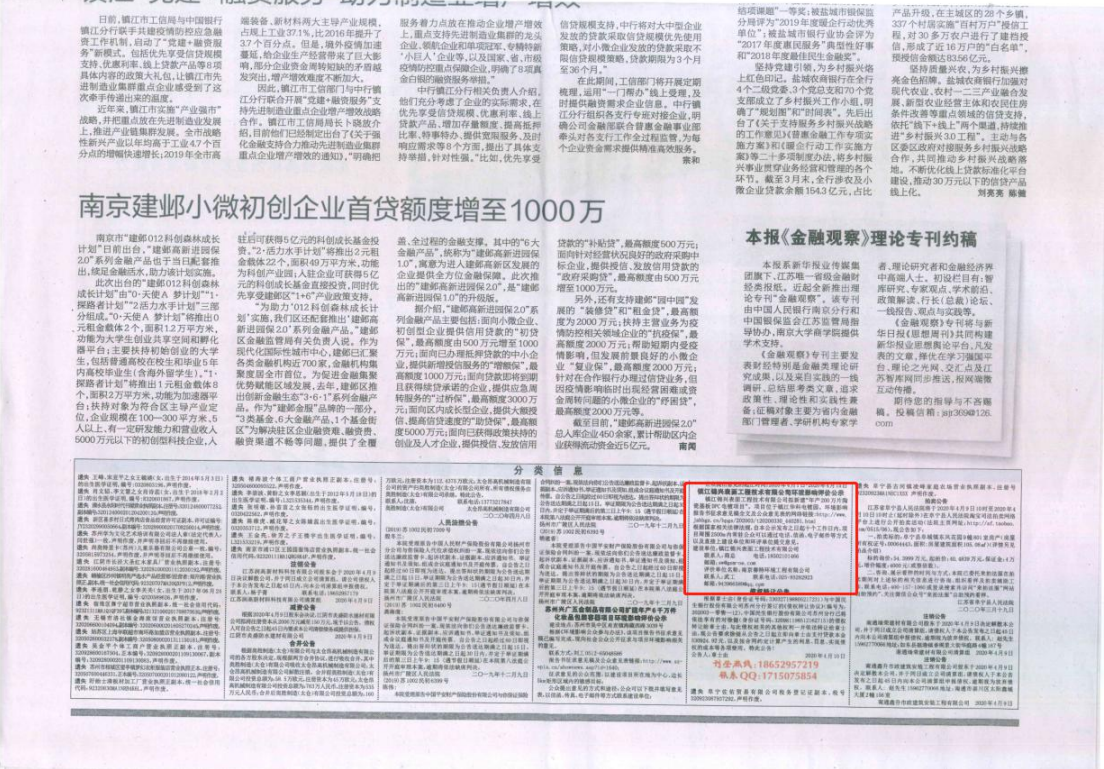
日前，镇江市工信局与中国银行镇江分行联手共建疫情防控应急融资工作机制，启动了"党建+融资服务"新模式，包括优先享受信贷政策支持、优惠利率、线上贷款产品等8项具体内容的政策大礼包，让镇江市先进制造业集群重点企业感受到了这次春手传递出来的温度。

近年来，镇江市实施"产业强市"战略，并把重点放在先进制造业发展上，推进产业链集群发展。全市战略性新兴产业以年均高于工业4.7个百分点的增幅快速增长；2019年全市高端装备、新材料两大主导产业规模，占规上工业37.1%，比2016年提升了3.7个百分点。但是，随外疫情加速蔓延，制造业生产经营带来了巨大影响，部分企业资金周转短缺产资越发突出，增产增效难度不断加大。

因此，镇江市工信部门与中行镇江分行联合开展"党建+融资服务"支持先进制造业集群重点企业增效稳效合作。镇江市工信局联合8家银行机构，目前他们已经制定出台了《关于强化金融支持力力推动先进制造业集群重点企业增产增效的通知》，"明确把服务着力点放在推动企业增产增效上，重点支持先进制造业集群的龙头企业、领航企业和单项冠军、专精特新"小巨人"企业等，以及国家、省、市级疫情防控重点保障企业，明确了18项真金白银的融资服务举措。"

中行镇江分行相关负责人介绍，他们充分考虑了企业的实际需求，在优先享受信贷规模、优惠利率、线上贷款产品、增加存量额度、提高抵押比率、特事特办、提供宽限期、及时响应需求等8个方面，推出了具体支持举措，针对性强，"比如，优先享受信贷规模支持，中行将对大中型企业发放的贷款采取信贷规模优先使用策略，对小微企业发放的贷款采取不限信贷规模策略，贷款期限为3个月至36个月。"

在此期间，工信部门将开展走访摸底，运用"一门限办"线上受理，及时提供融资需求企业信息。中行镇江分行组织各支行专班对接企业，明确公司金融部联合普惠金融事业部牵头对各支行工作全面指导，为每个企业贷款需求提供精准高效服务。　蒋莉

结项课题"一等奖；被盐城市银保监分局评为"2019年度银行业优秀单位"；被盐城市银行业协会评为"2017年度惠民服务"典型性好举和"2018年度最佳民生金融奖"。

坚持党建引领，为乡村振兴插上红色印记。盐城农商银行在全行4个二级党委、3个党总支和70个党支部成立了乡村振兴工作小组，明确了"规划图"和"时间表"。先后出台了《关于支持服务乡村振兴战略的工作意见》《普惠金融工作考核实施方案》《关于金融行动工作实施方案》等二十多项制度办法，将乡村振兴事业贯穿业务经营和管理的各环节中。截至3月末，全行涉农及小微企业贷款余额154.3亿元，占比

产品升级，在主城区的28个乡镇、337个村居实施"百村万户"授信工程，对30多万农户进行了建档授信，形成了近16万户的"白名单"，预授信金额达83.56亿元。

金融质量提升突，为乡村振兴增亮金色底牌。盐城农商银行加强对现代农业、农村一二三产业融合发展、新型农业经营主体和农民住房条件改善等重点领域的信贷支持，依托"线下+线上"两个渠道，持续推进"乡村振兴3.0工程"，主动与各区委区政府对接服务乡村振兴经济合作，共同推动乡村振兴战略落地。不断优化线上贷款标准化平台建设，推动30万元以下的信贷产品线上化。　刘美秀　陈雅

南京建邺小微初创企业首贷额度增至1000万

南京市"建邺012科创森林成长计划"日前出台，"建邺高新进园保2.0"系列金融产品也于当日配套推出，续足金融活水，助力该计划实施。

此次出台的"建邺012科创森林成长计划"由"0-天使A 梦计划""1-探路者计划""2-远力水手计划"三部分组成。"0-天使A 梦计划"将推出0元租金载体2个，面积1.2万平方米，功能为大学生创业共享空间和孵化器平台；主要扶持初始创业的大学生，包括普通高校在校生和毕业5年内高校毕业生(含海外留学生)。"1-探路者计划"将推出1元租金载体8个，面积2万平方米，功能为加速器平台；扶持对象为符合区主导产业定位、企业规模在100—300平方米，人以上、有一定研发能力和营业收入5000万元以下的初创型科技企业，人驻后可获得5亿元的科创成长基金投资。"2-远力水手计划"将推出2元租金载体22个，面积49万平方米，功能为科创产业园；入驻企业均可优先享受建邺区"1+6"产业政策支持。

"为助力'012科创森林成长计划'实施，我们在原来推出的'建邺高新进园保2.0'系列金融产品，"建邺区金融监管局有关负责人说，作为现代化国际性城市中心，建邺已汇聚各类金融机构近700家，金融机构集聚度居全市首位，为探索金融集聚优势赋能区域发展，去年，建邺区推出创新金融生态'3-6-1'系列金融产品。作为"建邺金服"品牌的一部分，"3类基金、6大金融产品、1个基金所区"为解决初创企业融资难、融资贵、融资渠道不畅等问题，提供了全覆盖、全过程的金融支撑。其中的"6大金融产品"，就称为"建邺高新进园保1.0"，寓意为进入建邺高新区发展的企业提供全方位金融保障。此次推出的"建邺高新进园保2.0"，是"建邺高新进园保1.0"的升级版。

据介绍，"建邺高新进园保2.0"系列金融产品主要包括：面向小微企业、初创型企业提供信用贷款的"初贷保"，最高额度由500万元增至1000万元；面向已办理抵押贷款的中小企业，提供新增授信服务的"增额保"，最高额度1000万元；面向贷款到期且获得续贷承诺的企业，提供应急周转服务的"过桥保"，最高额度3000万元；面向区内成长型企业，提供大额授信，提高信贷速度的"助贷保"，最高额度5000万元；面向已获得政策扶持的创业及人才企业，提供授信，发放信用贷款的"补贴贷"，最高额度500万元；面向针对已获得承揽优良好的政府采购中标企业，提供授信、发放信用贷款的"政府采购贷"，最高额度由500万元增至1000万元。

另外，还有支持建邺"园中园"发展的"装修贷"和"租金贷"，最高额度为2000万元；扶持主营业务为疫情防控相关业务企业的"抗疫保"，最高额度2000万元；帮助短期内受疫情影响，但发展前景良好的小微企业"复业保"，最高额度2000万元；针对在合作银行办理过信贷业务，但因疫情影响而出现经营困难或资金周转问题的小微企业的"纾困贷"，最高额度2000万元等。

截至目前，"建邺高新进园保2.0"总人库企业450余家，累计帮助区内企业获得融资贷款近5亿元。　南闻

本报《金融观察》理论专刊约稿

本报系新华报业传媒集团旗下、江苏唯一省级金融时经类报纸。近起全新推出理论专刊"金融观察"，该专刊由中国人民银行南京分行和中国银保监会江苏监管局指导协办、南京大学商学院提供学术支持。

《金融观察》专刊主要发表财经特别是金融类理论研究成果，以及实际工作中的一线调研、总结思考类文章，追求政策性、理论性和实践性兼备；征稿对象主要为省内金融部门管理者、学研机构专家学者、理论研究者和金融经济界中高端人士。初设栏目有：智库研究、专家观点、学术前沿、政策解读、行长(总裁)论坛、一线报告、观点与实践等。

《金融观察》专刊将与新华日报《新思想》以及新华报业智库深度联合，凡发表的文章，择优在学习强国平台、理论之光网、交汇点及江苏智库网同步推送，探索网媒互动传播。

期待您的指导与不吝赐稿。投稿信箱：jzjr369@126.com

分类信息

镇江福兴新型工程技术有限公司年项目建设环评公示
镇江福兴新型工程技术有限公司拟建"年产200万吨高性能环保材料"项目，现委托苏州市第三方机构编制环境影响报告表。根据环评法规要求进行第二次公示，征求公众意见。
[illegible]
建设单位：镇江福兴新型工程技术有限公司
联系人：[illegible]　联系电话：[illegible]
邮箱：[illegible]
评价单位：江苏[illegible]环境科技有限公司
联系人：王工　联系电话：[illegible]

苏州水厂五金制品有限公司扩建年产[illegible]项目环境影响评价公示

人员录取公告

清算公告

减资公告

注销公告

遗失声明

营业执照遗失声明

刊登热线：18652957219
服务QQ：1715075854

2020年6月15日
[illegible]